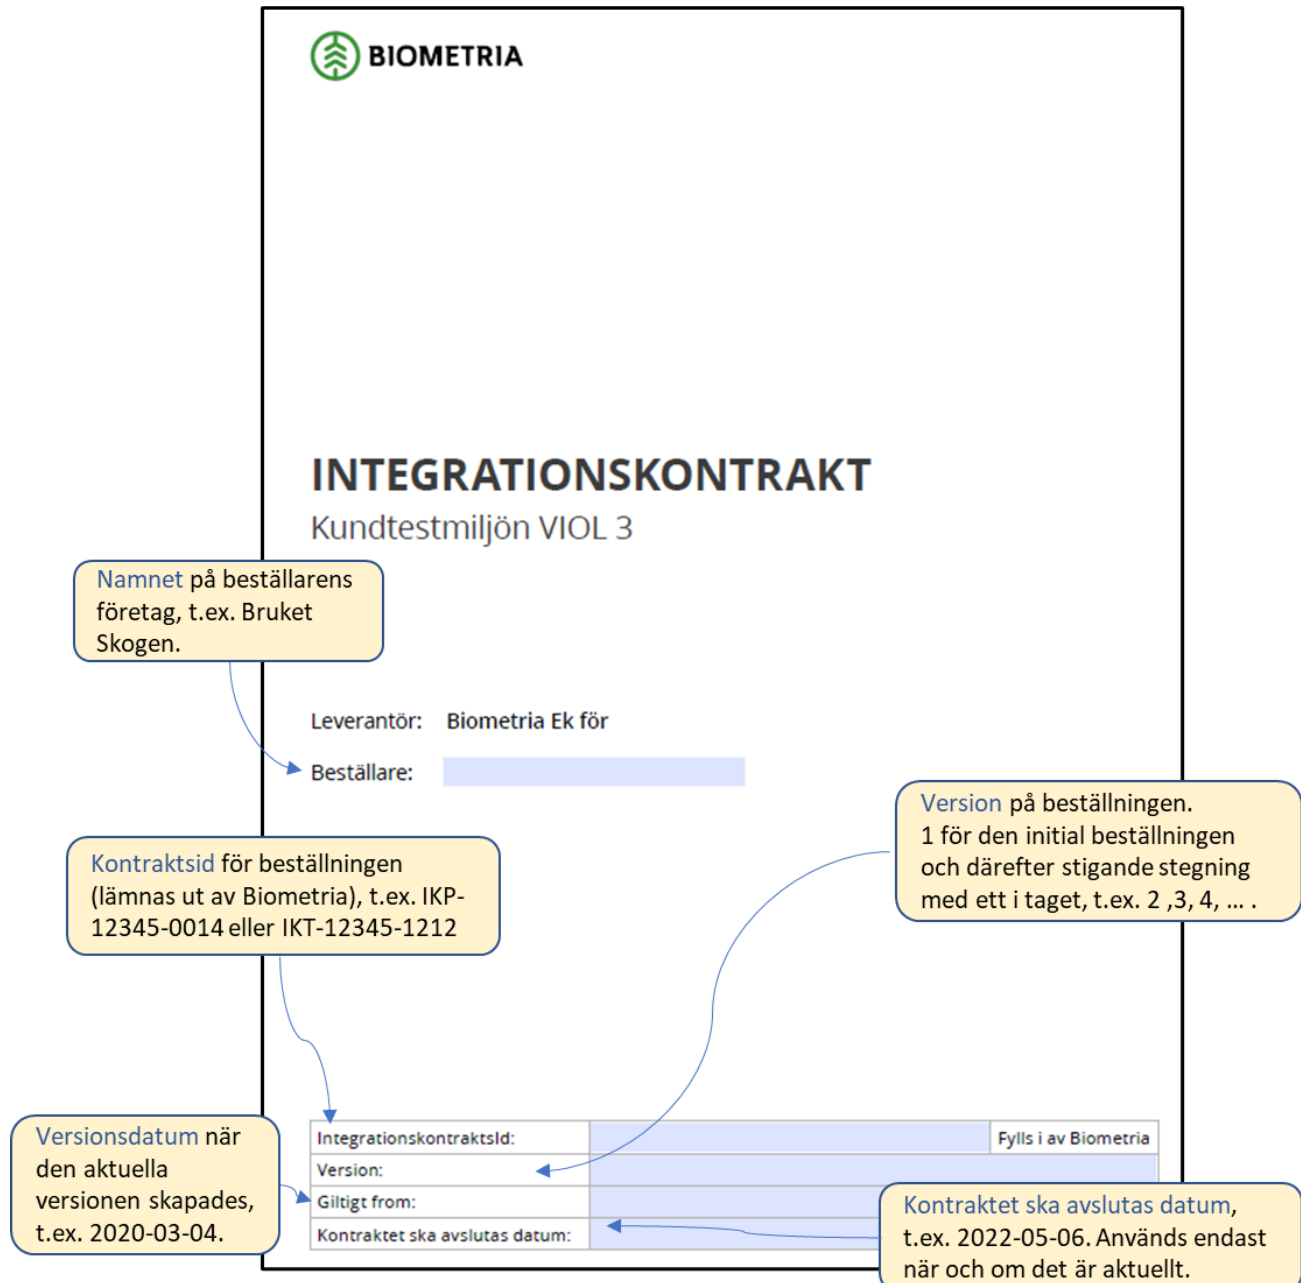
BIOMETRIA

INTEGRATIONSKONTRAKT

Kundtestmiljön VIOL 3

Namnet på beställarens företag, t.ex. Bruket Skogen.

Leverantör: Biometria Ek för

Beställare:

Version på beställningen. 1 för den initial beställningen och därefter stigande stegning med ett i taget, t.ex. 2 ,3, 4, … .

Kontraktsid för beställningen (lämnas ut av Biometria), t.ex. IKP-12345-0014 eller IKT-12345-1212

Versionsdatum när den aktuella versionen skapades, t.ex. 2020-03-04.

| IntegrationskontraktsId: | | Fylls i av Biometria |
|---|---|---|
| Version: | | |
| Giltigt from: | | |
| Kontraktet ska avslutas datum: | | |

Kontraktet ska avslutas datum, t.ex. 2022-05-06. Används endast när och om det är aktuellt.